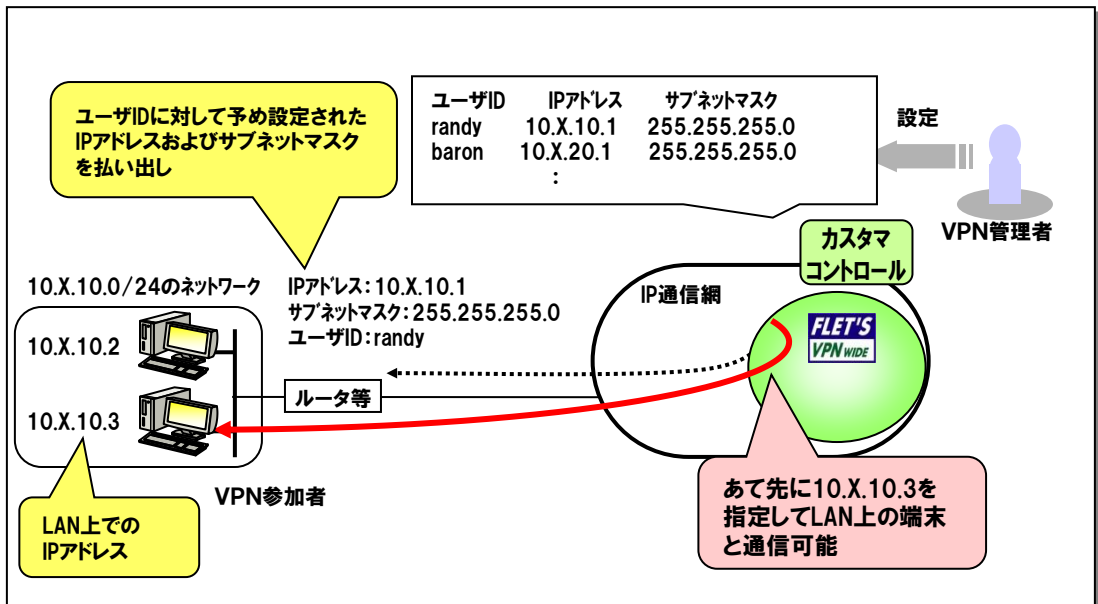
ユーザIDに対して予め設定されたIPアドレスおよびサブネットマスクを払い出し

| ユーザID | IPアドレス | サブネットマスク |
|---|---|---|
| randy | 10.X.10.1 | 255.255.255.0 |
| baron | 10.X.20.1 | 255.255.255.0 |
| : | | |

設定

VPN管理者

カスタマコントロール

10.X.10.0/24のネットワーク

IPアドレス：10.X.10.1
サブネットマスク：255.255.255.0
ユーザID：randy

IP通信網

FLET'S VPN WIDE

10.X.10.2

10.X.10.3

ルータ等

VPN参加者

LAN上でのIPアドレス

あて先に10.X.10.3を指定してLAN上の端末と通信可能